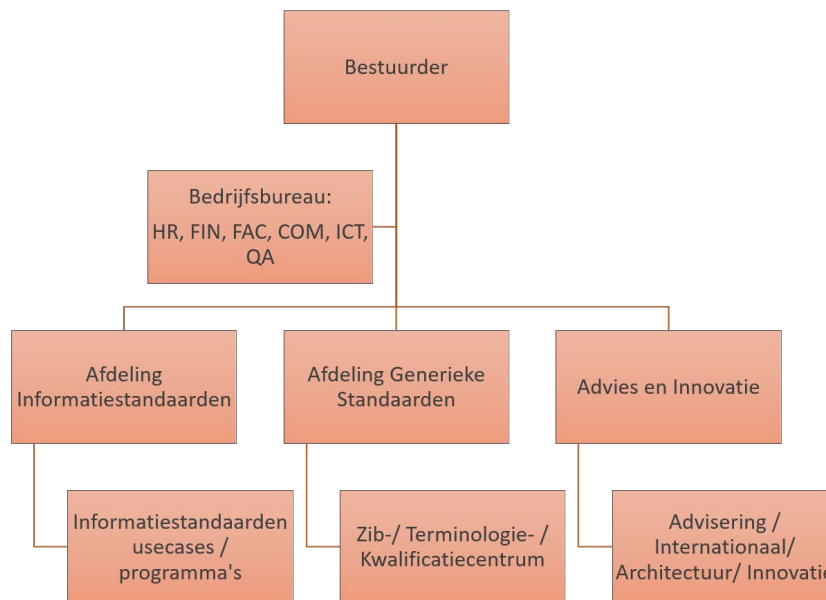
Bestuurder

Bedrijfsbureau:

HR, FIN, FAC, COM, ICT, QA

Afdeling Informatiestandaarden

Afdeling Generieke Standaarden

Advies en Innovatie

Informatiestandaarden usecases / programma's

Zib-/ Terminologie- / Kwalificatiecentrum

Advisering / Internationaal/ Architectuur/ Innovati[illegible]